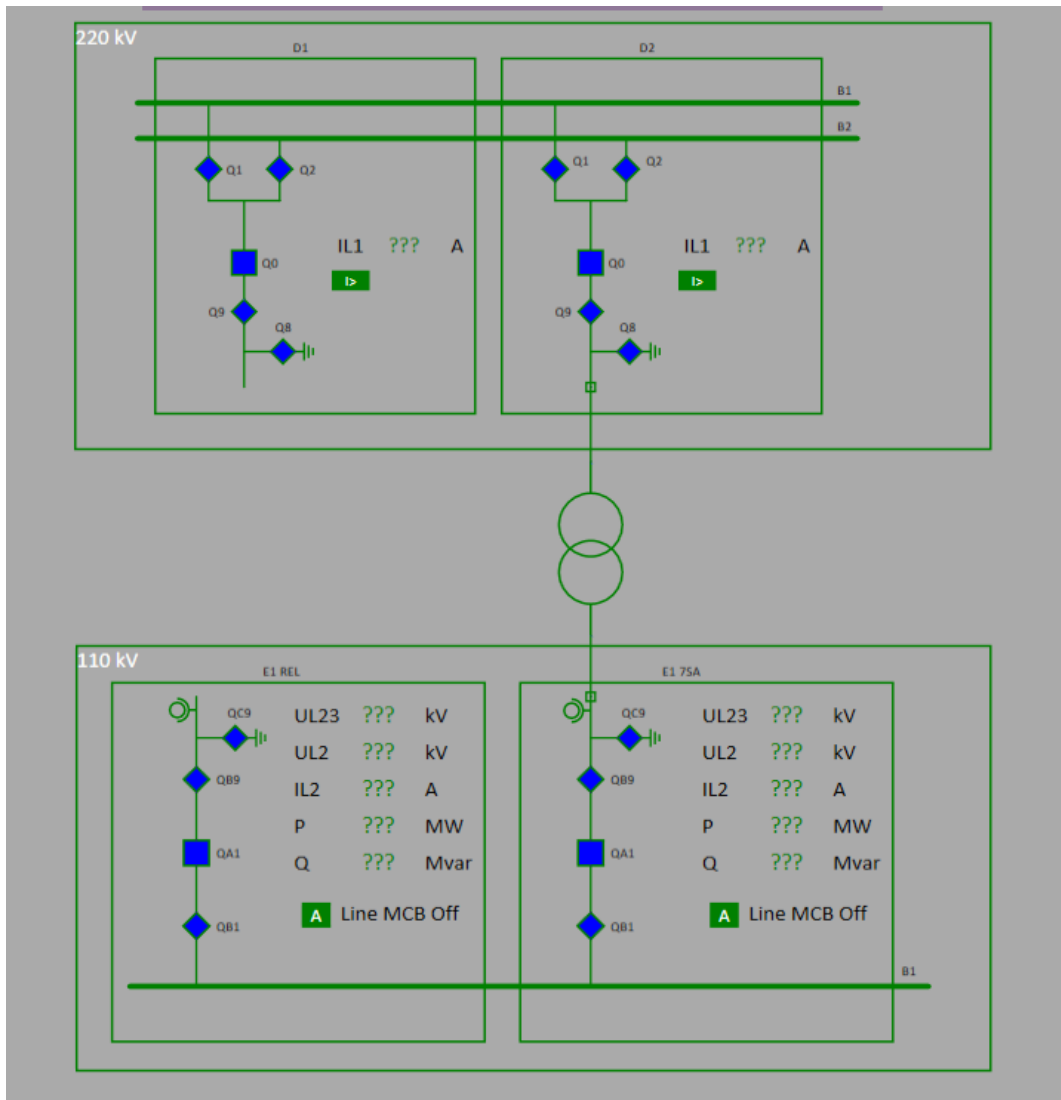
220 kV

D1

D2

B1

B2

Q1 Q2

Q0

IL1 ??? A

I>

Q9

Q8

Q1 Q2

Q0

IL1 ??? A

I>

Q9

Q8

110 kV

E1 REL

QC9

QB9

QA1

QB1

UL23 ??? kV

UL2 ??? kV

IL2 ??? A

P ??? MW

Q ??? Mvar

A Line MCB Off

E1 7SA

QC9

QB9

QA1

QB1

UL23 ??? kV

UL2 ??? kV

IL2 ??? A

P ??? MW

Q ??? Mvar

A Line MCB Off

B1